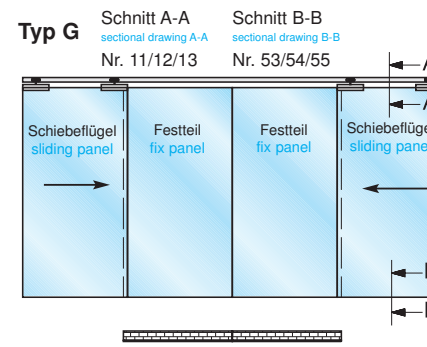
Typ G

Schnitt A-A
sectional drawing A-A
Nr. 11/12/13

Schnitt B-B
sectional drawing B-B
Nr. 53/54/55

A

A

Schiebeflügel
sliding panel

Festteil
fix panel

Festteil
fix panel

Schiebeflü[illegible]
sliding pane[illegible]